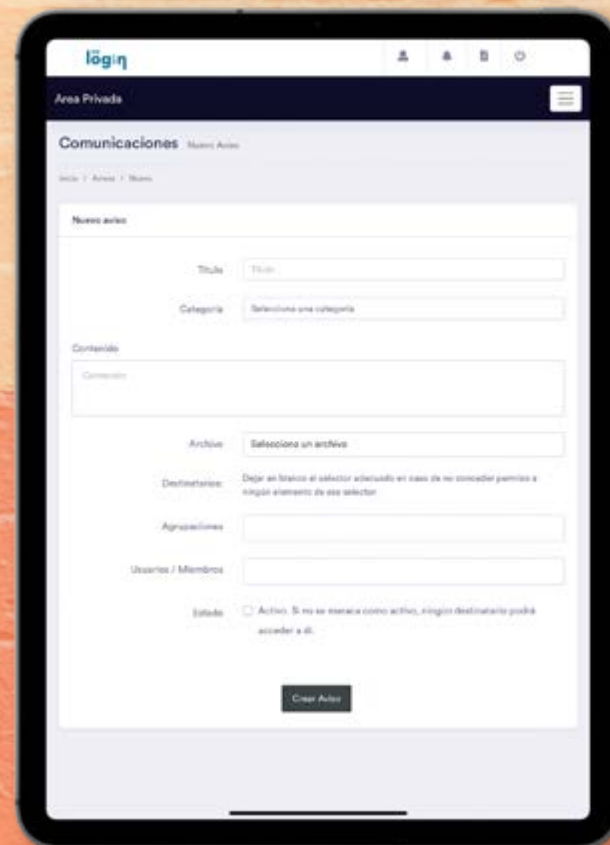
login

Area Privada

Comunicaciones Nuevo Aviso

Inicio / Avisos / Nuevo

Nuevo aviso

Título Título

Categoría Selecciona una categoría

Contenido

Contenido

Archivo Selecciona un archivo

Destinatarios Dejar en blanco el selector adecuado en caso de no conceder permiso a ningún elemento de ese selector

Agrupaciones

Usuarios / Miembros

Estado Activo. Si no se marca como activo, ningún destinatario podrá acceder a él.

Crear Aviso